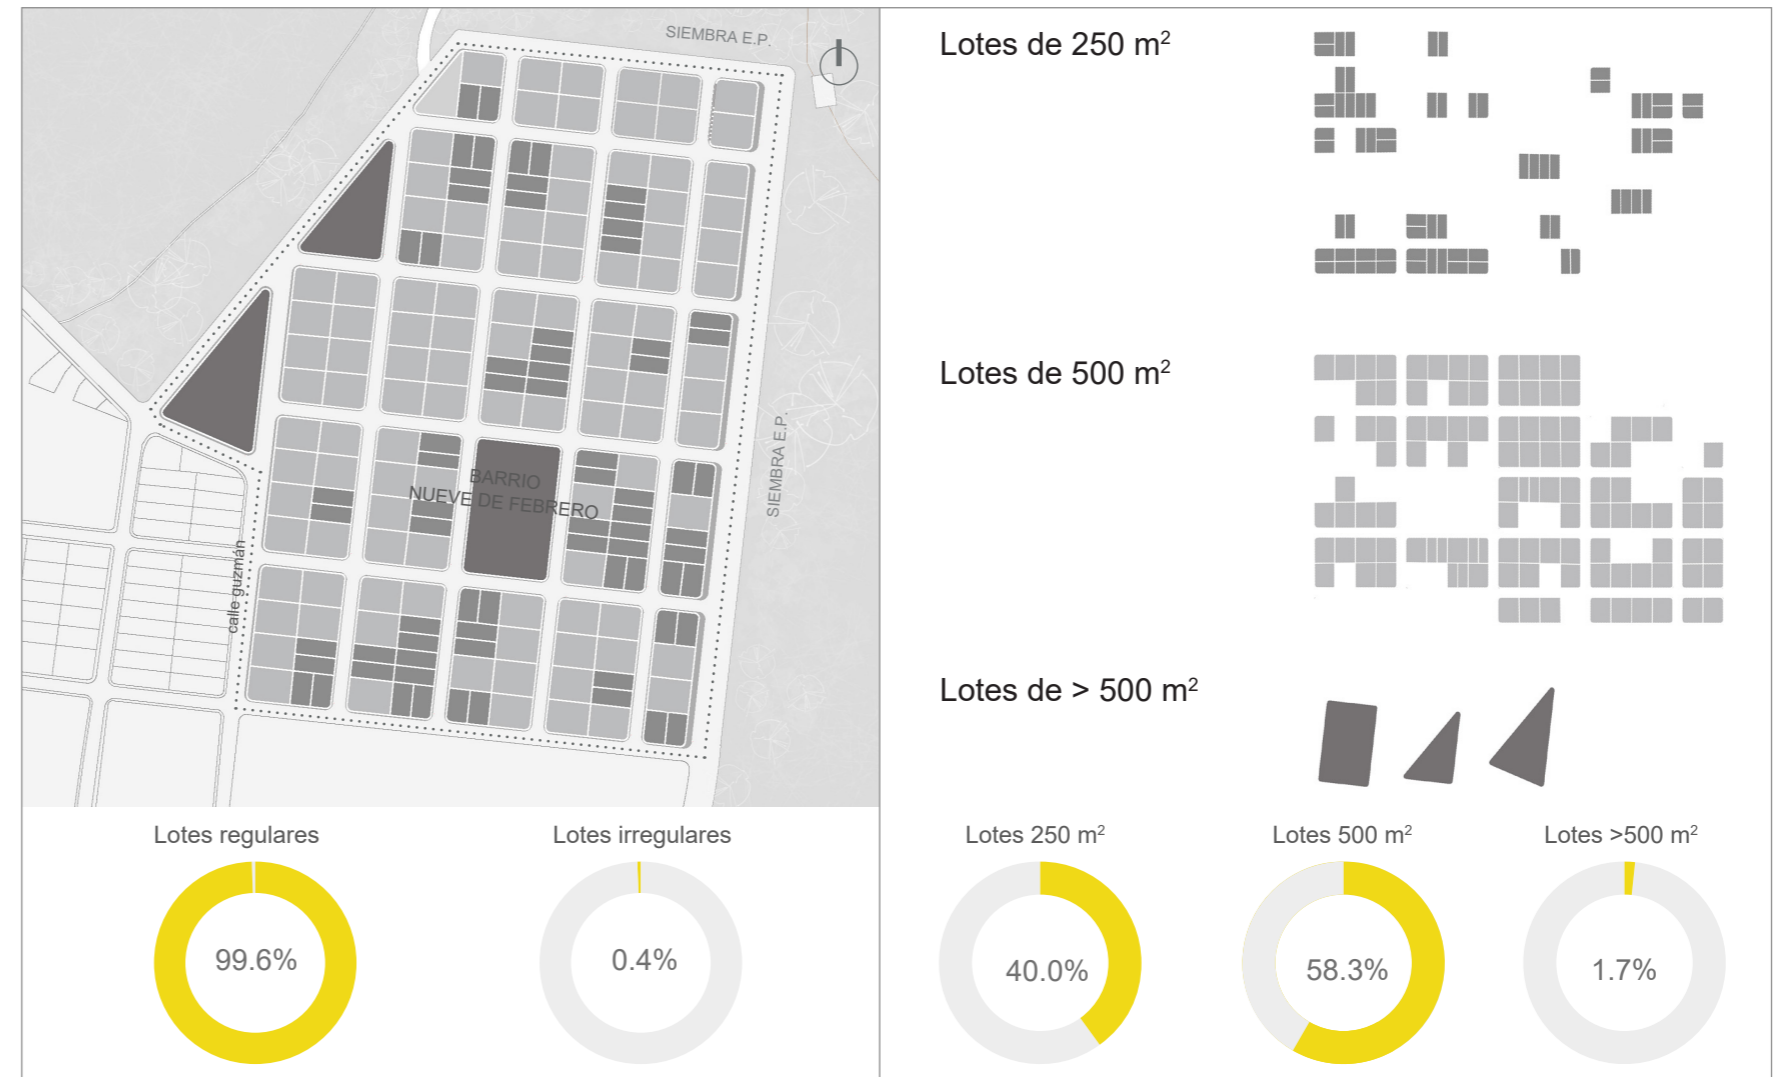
SIEMBRA E.P.

BARRIO NUEVE DE FEBRERO

SIEMBRA E.P.

calle guzmán

Lotes de 250 m$^2$

Lotes de 500 m$^2$

Lotes de > 500 m$^2$

Lotes regulares

99.6%

Lotes irregulares

0.4%

Lotes 250 m$^2$

40.0%

Lotes 500 m$^2$

58.3%

Lotes >500 m$^2$

1.7%